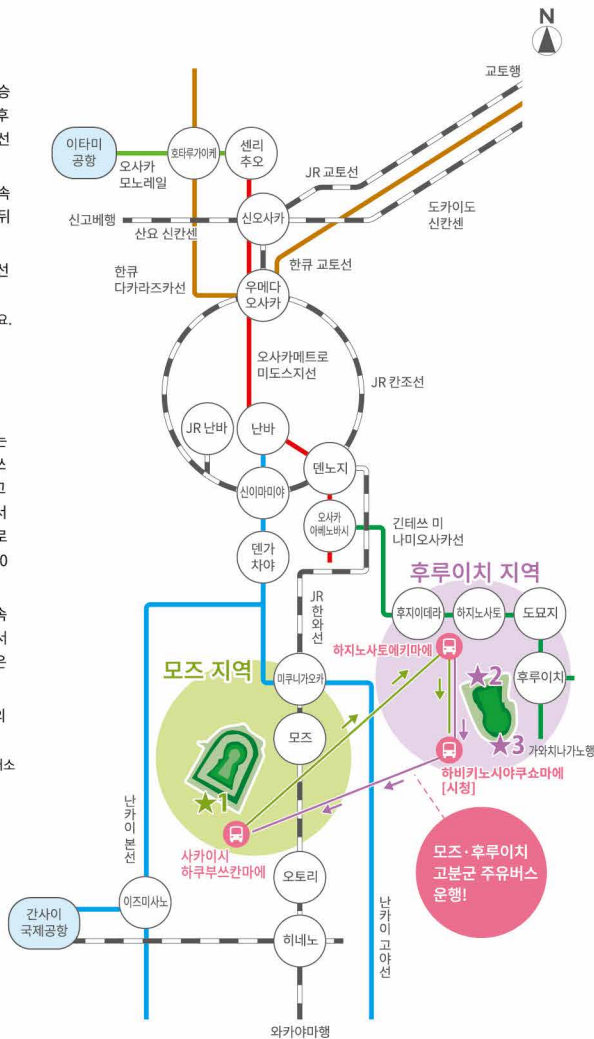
N

교토행

이타미 공항

오사카 모노레일

호타루가이케

센리 추오

JR 교토선

도카이도 신칸센

신고베행

산요 신칸센

신오사카

한큐 교토선

한큐 다카라즈카선

우메다 오사카

오사카메트로 미도스지선

JR 칸조선

JR 난바

난바

덴노지

신이마미야

오사카 아베노바시

긴테쓰 미나미오사카선

덴가차야

JR 한와선

후루이치 지역

후지이데라

하지노사토

도묘지

하지노사토에키마에

후루이치

모즈 지역

미쿠니가오카

★2

모즈

★3 가와치나가노행

★1

하비키노시야쿠쇼마에 [시청]

사카이시 하쿠부츠칸마에

난카이 본선

모즈·후루이치 고분군 주유버스 운행!

오토리

간사이 국제공항

이즈미사노

히네노

난카이 고야선

와카야마행